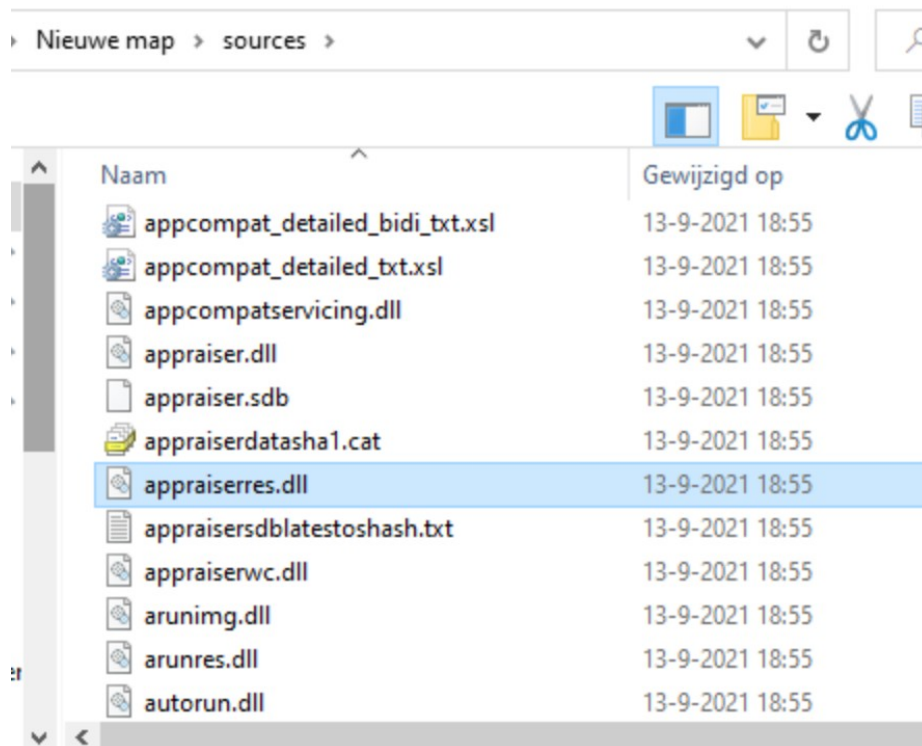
Nieuwe map › sources ›

| Naam | Gewijzigd op |
|---|---|
| appcompat_detailed_bidi_txt.xsl | 13-9-2021 18:55 |
| appcompat_detailed_txt.xsl | 13-9-2021 18:55 |
| appcompatservicing.dll | 13-9-2021 18:55 |
| appraiser.dll | 13-9-2021 18:55 |
| appraiser.sdb | 13-9-2021 18:55 |
| appraiserdatasha1.cat | 13-9-2021 18:55 |
| appraiserres.dll | 13-9-2021 18:55 |
| appraisersdblatestoshash.txt | 13-9-2021 18:55 |
| appraiserwc.dll | 13-9-2021 18:55 |
| arunimg.dll | 13-9-2021 18:55 |
| arunres.dll | 13-9-2021 18:55 |
| autorun.dll | 13-9-2021 18:55 |